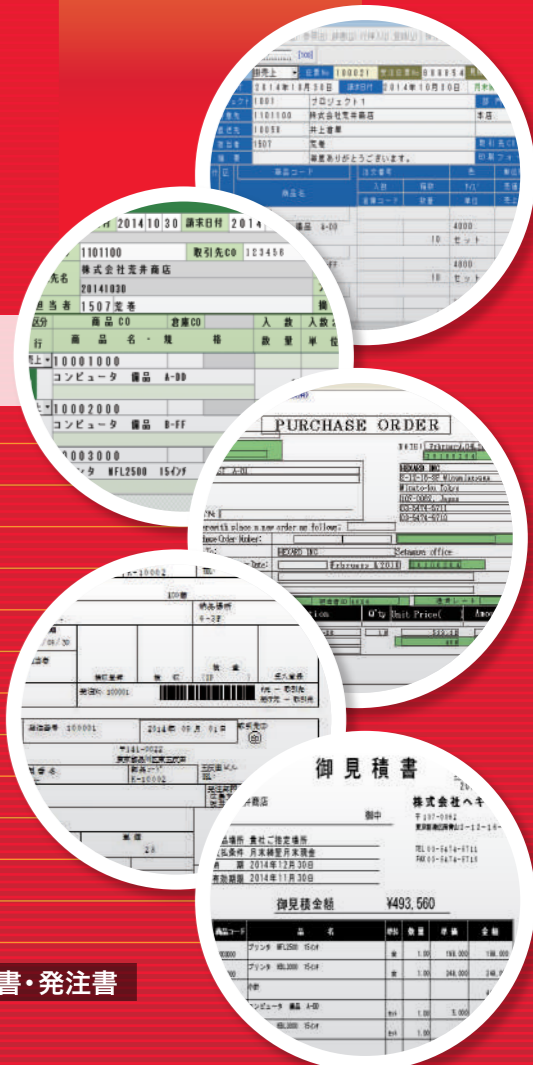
[100]

掛売上

伝票No 100021

2014年10月30日 請求日付 2014年10月30日

1001 プロジェクト1

1101100 株式会社荒井商店

10058 井上書庫

1507 荒巻

毎度ありがとうございます。

商品コード

商品名

4000

10 セット

4000

10 セット

付 20141030 請求日付 2014

1101100 取引先CO 123456

先名 株式会社荒井商店

20141030

担当者 1507 荒巻

区分 商品CO 倉庫CO 入数 入数

行 商品名・規格 数量 単位

売上 10001000

コンピュータ 備品 A-DD

10002000

コンピュータ 備品 B-FF

10003000

ンタ NFL2500 15インチ

PURCHASE ORDER

February 4, 2015

HEXARD INC

Minato-ku, Tokyo

03-5474-5711

03-5474-5713

Please place a new order as follows:

Purchase Order Number:

HEXARD INC

February 4, 2015

Q'ty Unit Price( Amo

100個

納品場所

2014 年 09 月 01 日

〒141-0022

K-10002

100001

御見積書

株式会社ヘキ

〒107-0062

TEL 03-5474-5711

FAX 03-5474-5713

御中

納品場所 貴社ご指定場所

支払条件 月末締翌月末現金

納期 2014年12月30日

有効期限 2014年11月30日

御見積金額 ¥493,560

商品コード 品名 数量 単価 金額

プリンタ NFL2500 15インチ 台 1.00 168,000 168,000

プリンタ KBL2000 15インチ 台 1.00 248,000 248,000

コンピュータ 備品 A-DD セット 1.00 5,000

KBL2000 15インチ セット 1.00

書・発注書